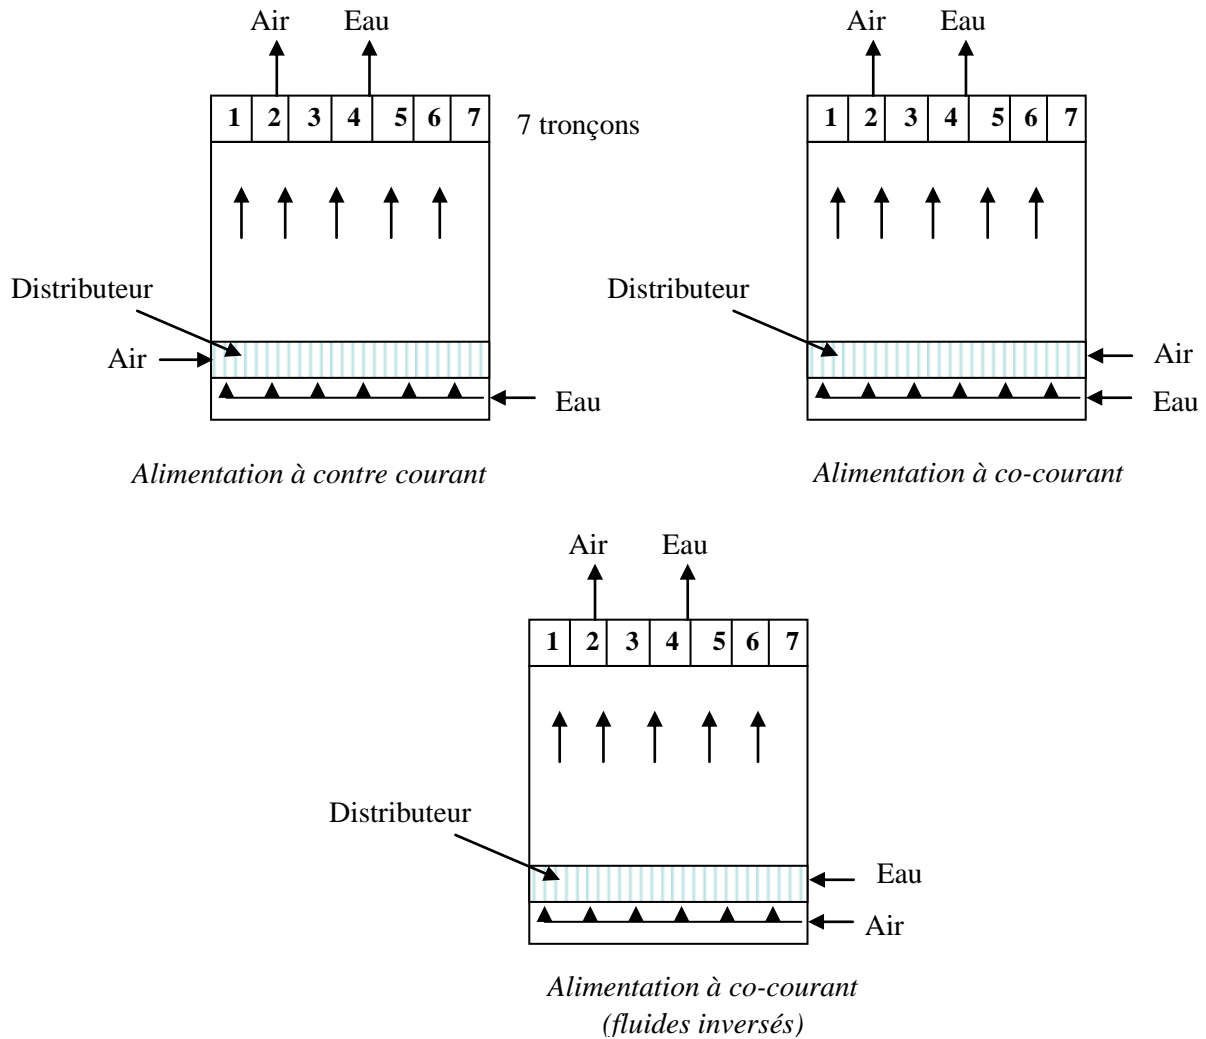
Air Eau

| 1 | 2 | 3 | 4 | 5 | 6 | 7 |
|---|---|---|---|---|---|---|

7 tronçons

Distributeur

Air

Eau

*Alimentation à contre courant*

Air Eau

| 1 | 2 | 3 | 4 | 5 | 6 | 7 |
|---|---|---|---|---|---|---|

Distributeur

Air

Eau

*Alimentation à co-courant*

Air Eau

| 1 | 2 | 3 | 4 | 5 | 6 | 7 |
|---|---|---|---|---|---|---|

Distributeur

Eau

Air

*Alimentation à co-courant (fluides inversés)*